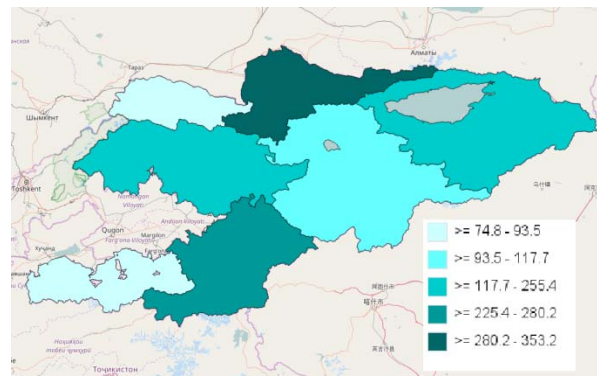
Алматы
Тараз
Шымкент
Toshkent
Namangan Viloyati
Andijon Viloyati
Qo'qon
Marg'ilon
Farg'ona Viloyati
Кучанд
Hojakiio
Точикистон
喀什地区
阿图什市
喀什市
英吉沙县
乌什县

| | |
|---|---|
| | >= 74.8 - 93.5 |
| | >= 93.5 - 117.7 |
| | >= 117.7 - 255.4 |
| | >= 225.4 - 280.2 |
| | >= 280.2 - 353.2 |